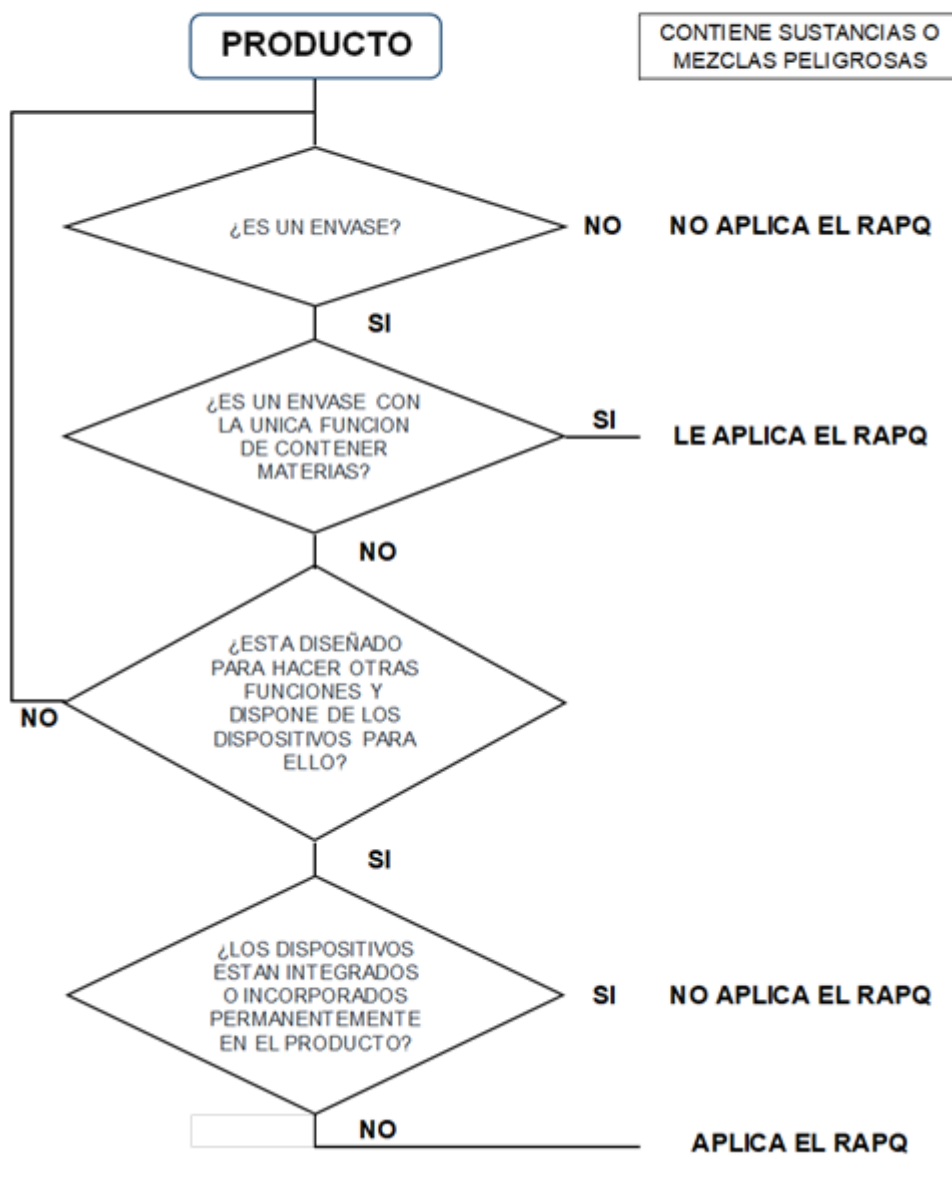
PRODUCTO

CONTIENE SUSTANCIAS O MEZCLAS PELIGROSAS

¿ES UN ENVASE?

NO

NO APLICA EL RAPQ

SI

¿ES UN ENVASE CON LA UNICA FUNCION DE CONTENER MATERIAS?

SI

LE APLICA EL RAPQ

NO

¿ESTA DISEÑADO PARA HACER OTRAS FUNCIONES Y DISPONE DE LOS DISPOSITIVOS PARA ELLO?

NO

SI

¿LOS DISPOSITIVOS ESTAN INTEGRADOS O INCORPORADOS PERMANENTEMENTE EN EL PRODUCTO?

SI

NO APLICA EL RAPQ

NO

APLICA EL RAPQ